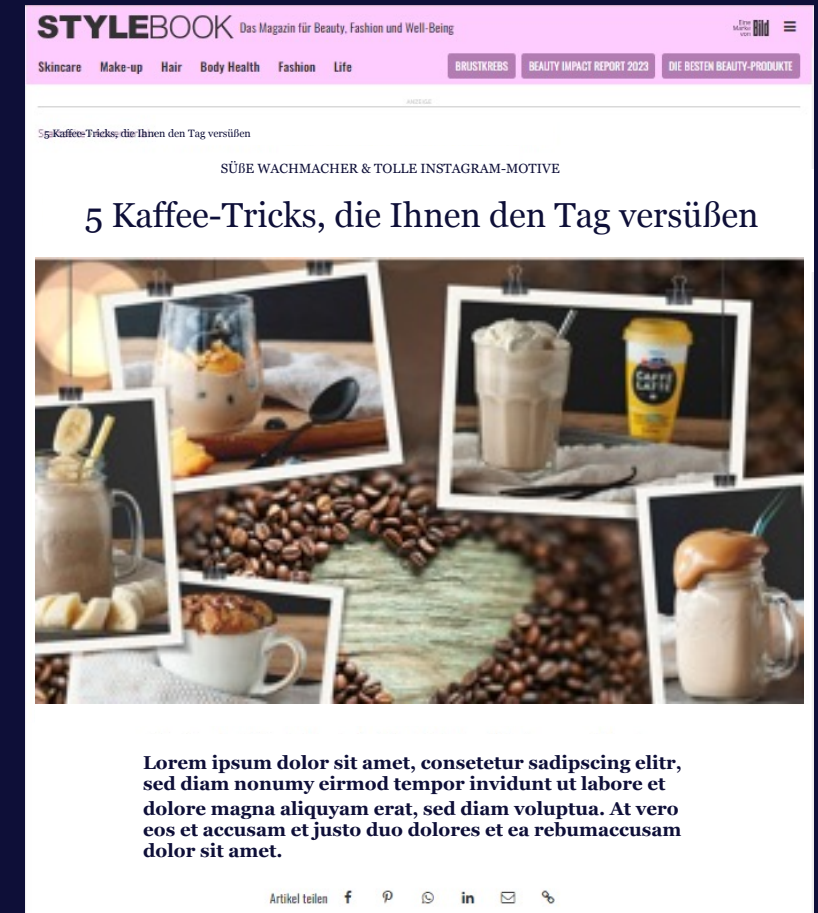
STYLEBOOK Das Magazin für Beauty, Fashion und Well-Being

Eine Marke von Bild

Skincare Make-up Hair Body Health Fashion Life

BRUSTKREBS BEAUTY IMPACT REPORT 2023 DIE BESTEN BEAUTY-PRODUKTE

ANZEIGE

5 Kaffee-Tricks, die Ihnen den Tag versüßen

SÜẞE WACHMACHER & TOLLE INSTAGRAM-MOTIVE

5 Kaffee-Tricks, die Ihnen den Tag versüßen

CAFFÈ LATTE

Lorem ipsum dolor sit amet, consetetur sadipscing elitr, sed diam nonumy eirmod tempor invidunt ut labore et dolore magna aliquyam erat, sed diam voluptua. At vero eos et accusam et justo duo dolores et ea rebumaccusam dolor sit amet.

Artikel teilen